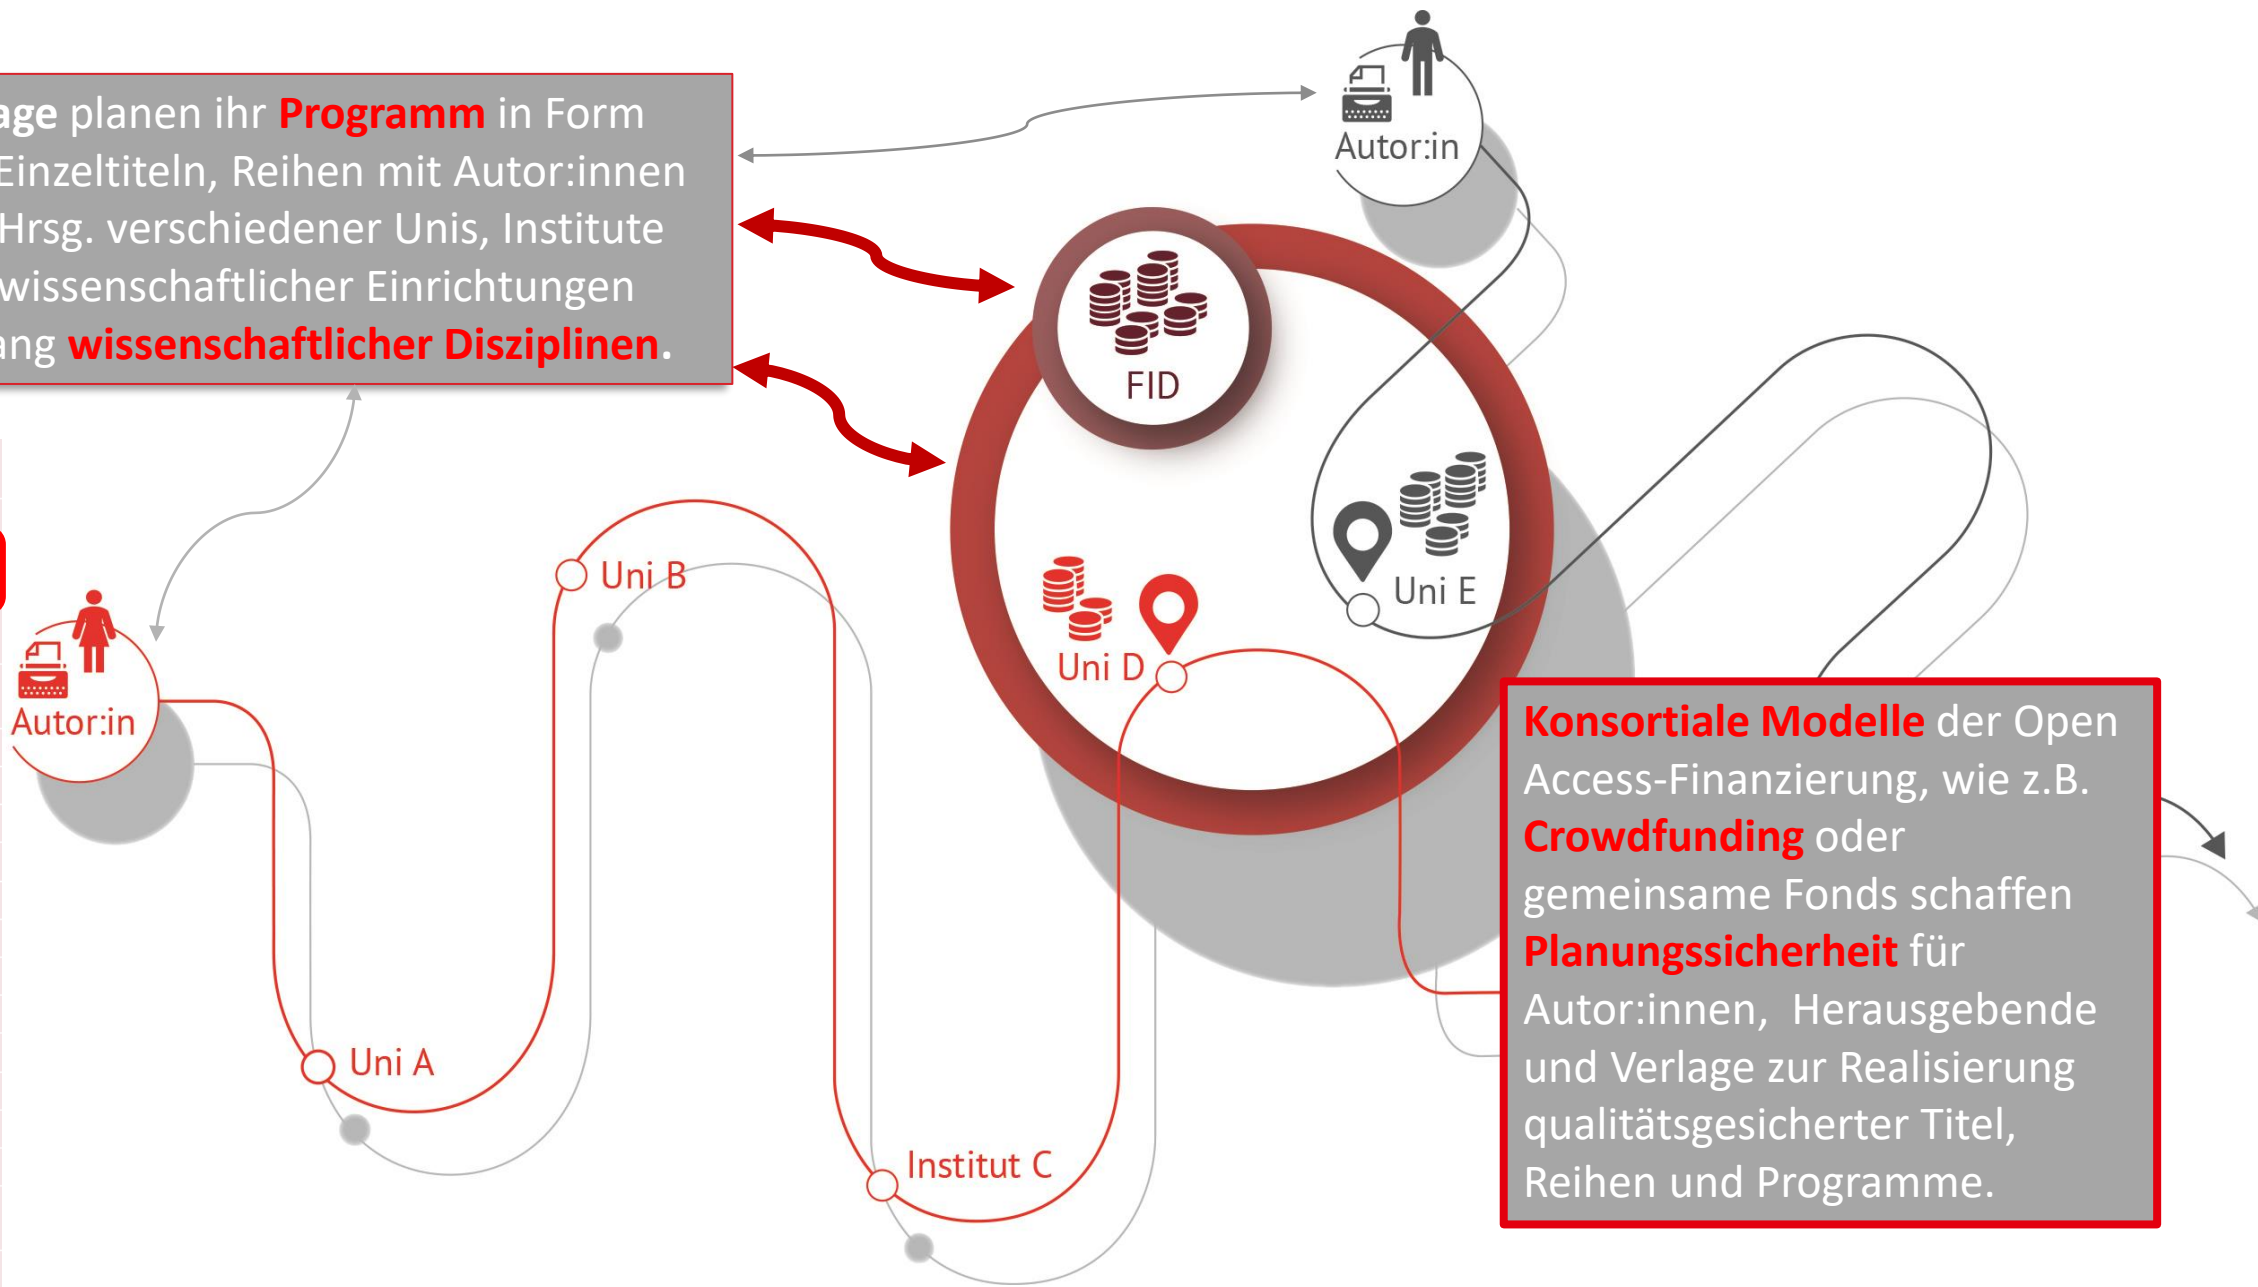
age planen ihr Programm in Form Einzeltiteln, Reihen mit Autor:innen Hrsg. verschiedener Unis, Institute wissenschaftlicher Einrichtungen ang wissenschaftlicher Disziplinen.

Autor:in

FID

Uni E

Uni D

Uni B

Autor:in

Uni A

Institut C

Konsortiale Modelle der Open Access-Finanzierung, wie z.B. Crowdfunding oder gemeinsame Fonds schaffen Planungssicherheit für Autor:innen, Herausgebende und Verlage zur Realisierung qualitätsgesicherter Titel, Reihen und Programme.